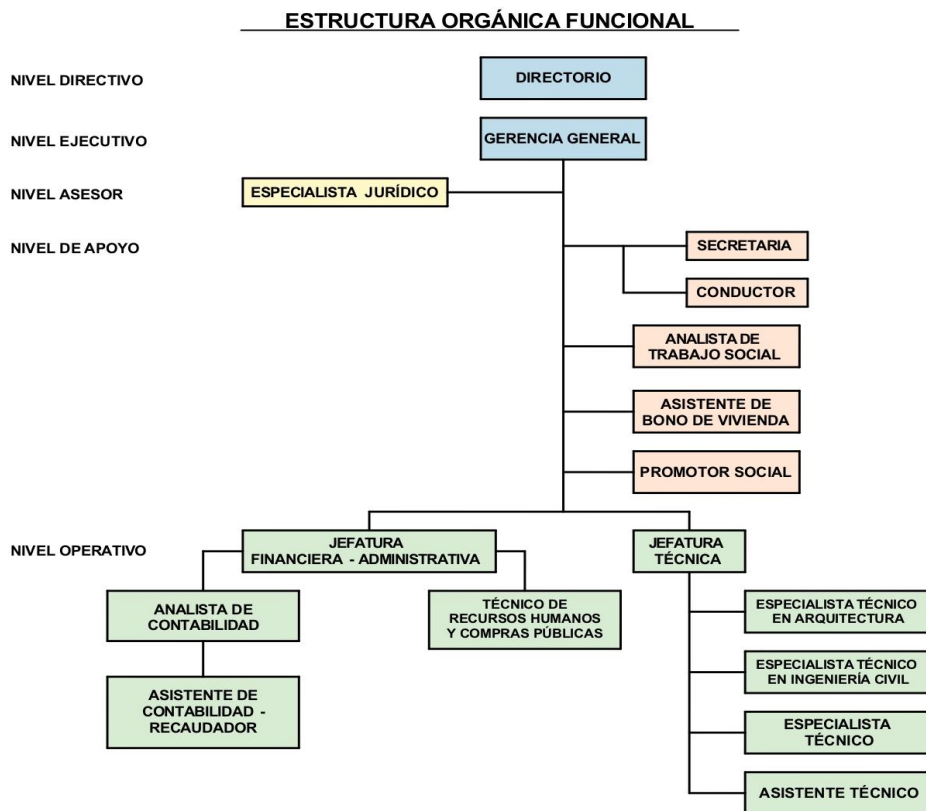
ESTRUCTURA ORGÁNICA FUNCIONAL

NIVEL DIRECTIVO

DIRECTORIO

NIVEL EJECUTIVO

GERENCIA GENERAL

NIVEL ASESOR

ESPECIALISTA JURÍDICO

NIVEL DE APOYO

SECRETARIA

CONDUCTOR

ANALISTA DE TRABAJO SOCIAL

ASISTENTE DE BONO DE VIVIENDA

PROMOTOR SOCIAL

NIVEL OPERATIVO

JEFATURA FINANCIERA - ADMINISTRATIVA

JEFATURA TÉCNICA

ANALISTA DE CONTABILIDAD

TÉCNICO DE RECURSOS HUMANOS Y COMPRAS PÚBLICAS

ASISTENTE DE CONTABILIDAD - RECAUDADOR

ESPECIALISTA TÉCNICO EN ARQUITECTURA

ESPECIALISTA TÉCNICO EN INGENIERÍA CIVIL

ESPECIALISTA TÉCNICO

ASISTENTE TÉCNICO